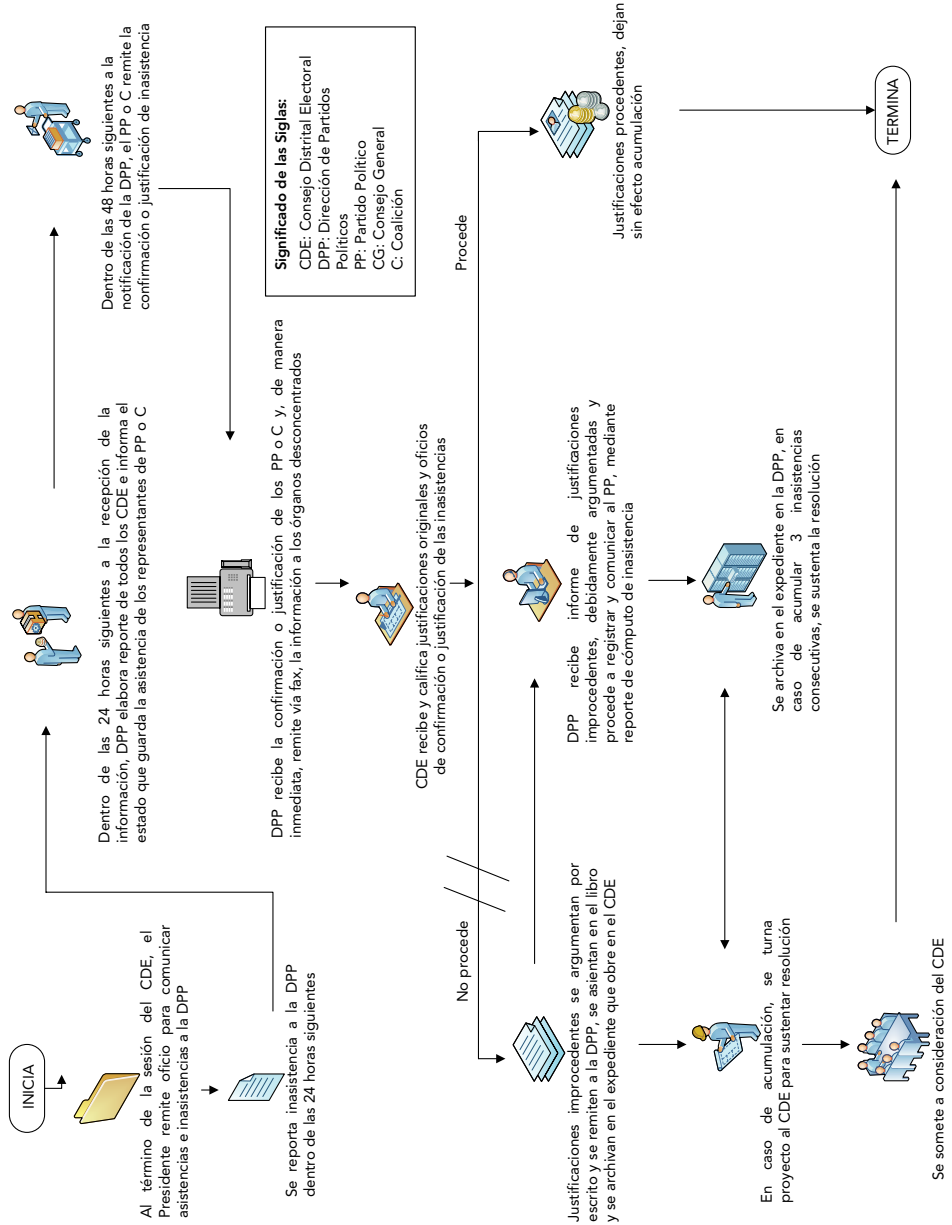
INICIA

Al término de la sesión del CDE, el Presidente remite oficio para comunicar asistencias e inasistencias a la DPP

Se reporta inasistencia a la DPP dentro de las 24 horas siguientes

Dentro de las 24 horas siguientes a la recepción de la información, DPP elabora reporte de todos los CDE e informa el estado que guarda la asistencia de los representantes de PP o C

Dentro de las 48 horas siguientes a la notificación de la DPP, el PP o C remite la confirmación o justificación de inasistencia

DPP recibe la confirmación o justificación de los PP o C y, de manera inmediata, remite vía fax, la información a los órganos desconcentrados

Significado de las Siglas:
CDE: Consejo Distrital Electoral
DPP: Dirección de Partidos Políticos
PP: Partido Político
CG: Consejo General
C: Coalición

CDE recibe y califica justificaciones originales y oficios de confirmación o justificación de las inasistencias

No procede

Procede

Justificaciones improcedentes se argumentan por escrito y se remiten a la DPP, se asientan en el libro y se archivan en el expediente que obre en el CDE

DPP recibe informe de justificaciones improcedentes, debidamente argumentadas y procede a registrar y comunicar al PP, mediante reporte de cómputo de inasistencia

Justificaciones procedentes, dejan sin efecto acumulación

TERMINA

En caso de acumulación, se turna proyecto al CDE para sustentar resolución

Se archiva en el expediente en la DPP, en caso de acumular 3 inasistencias consecutivas, se sustenta la resolución

Se somete a consideración del CDE